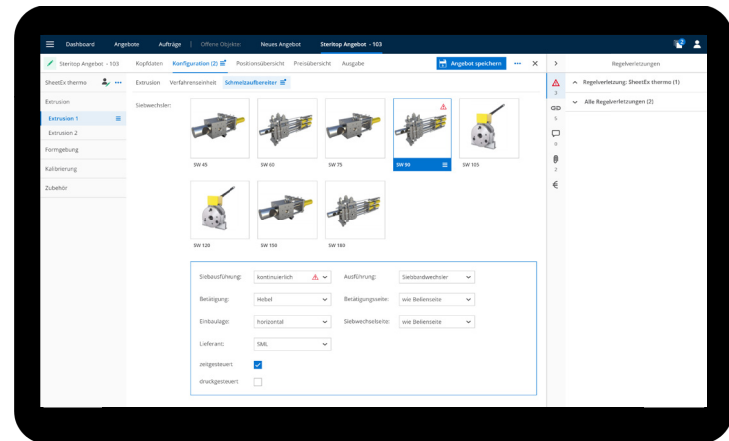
Dashboard Angebote Aufträge | Offene Objekte: Neues Angebot Steritop Angebot - 103

Steritop Angebot - 103 Kopfdaten Konfiguration (2) Positionsübersicht Preisübersicht Ausgabe Angebot speichern ••• ✕

SheetEx thermo •••

Extrusion Verfahrenseinheit Schmelzaufbereiter

Extrusion

Extrusion 1

Extrusion 2

Formgebung

Kalibrierung

Zubehör

Siebwechsler:

SW 45

SW 60

SW 75

SW 90

SW 105

SW 120

SW 150

SW 180

Siebausführung: kontinuierlich

Ausführung: Siebbandwechsler

Betätigung: Hebel

Betätigungsseite: wie Bedienseite

Einbaulage: horizontal

Siebwechselseite: wie Bedienseite

Lieferant: SML

zeitgesteuert

druckgesteuert

3

5

9

2

Regelverletzungen

Regelverletzung: SheetEx thermo (1)

Alle Regelverletzungen (2)